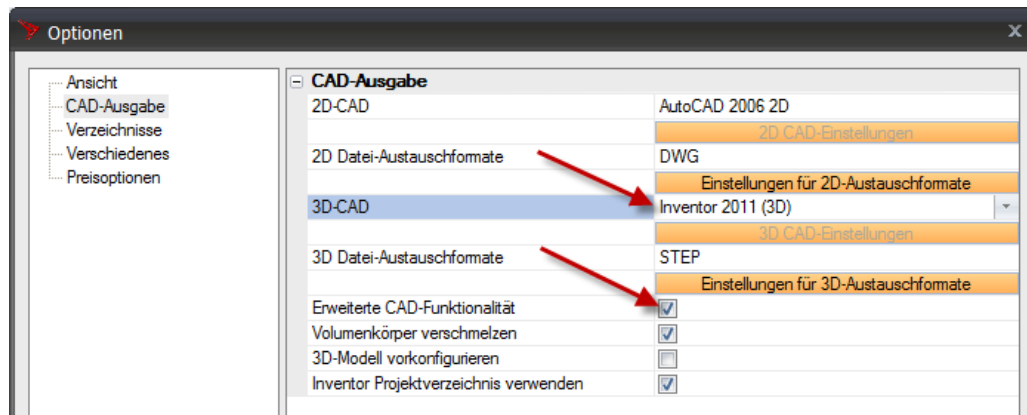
Optionen

Ansicht
CAD-Ausgabe
Verzeichnisse
Verschiedenes
Preisoptionen

CAD-Ausgabe

| | |
|---|---|
| 2D-CAD | AutoCAD 2006 2D |
| | 2D CAD-Einstellungen |
| 2D Datei-Austauschformate | DWG |
| | Einstellungen für 2D-Austauschformate |
| 3D-CAD | Inventor 2011 (3D) |
| | 3D CAD-Einstellungen |
| 3D Datei-Austauschformate | STEP |
| | Einstellungen für 3D-Austauschformate |
| Erweiterte CAD-Funktionalität | ☑ |
| Volumenkörper verschmelzen | ☑ |
| 3D-Modell vorkonfigurieren | ☐ |
| Inventor Projektverzeichnis verwenden | ☑ |